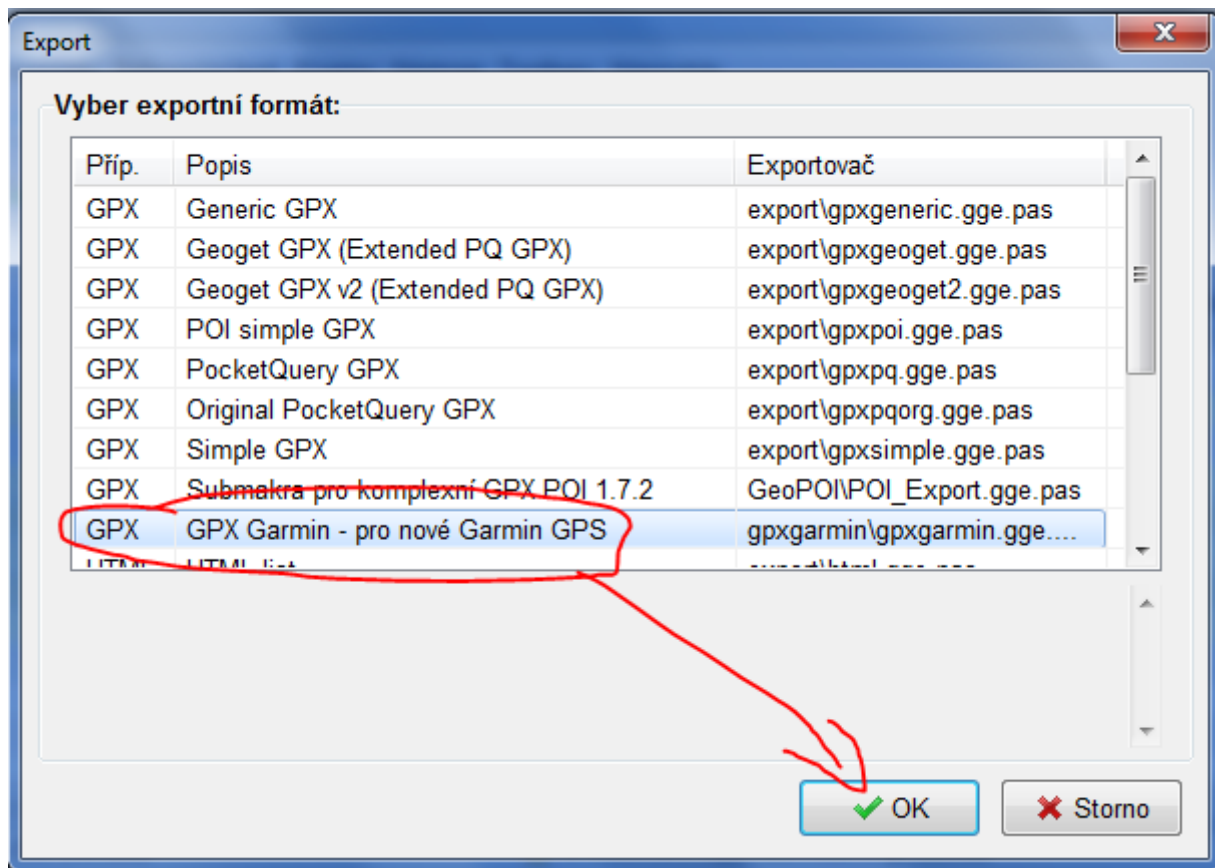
Export

Vyber exportní formát:

| Příp. | Popis | Exportovač |
|---|---|---|
| GPX | Generic GPX | export\gpxgeneric.gge.pas |
| GPX | Geoget GPX (Extended PQ GPX) | export\gpxgeoget.gge.pas |
| GPX | Geoget GPX v2 (Extended PQ GPX) | export\gpxgeoget2.gge.pas |
| GPX | POI simple GPX | export\gpxpoi.gge.pas |
| GPX | PocketQuery GPX | export\gpxpq.gge.pas |
| GPX | Original PocketQuery GPX | export\gpxpqorg.gge.pas |
| GPX | Simple GPX | export\gpxsimple.gge.pas |
| GPX | Submakra pro komplexní GPX POI 1.7.2 | GeoPOI\POI_Export.gge.pas |
| GPX | GPX Garmin - pro nové Garmin GPS | gpxgarmin\gpxgarmin.gge.... |
| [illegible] | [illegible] | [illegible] |

OK

Storno